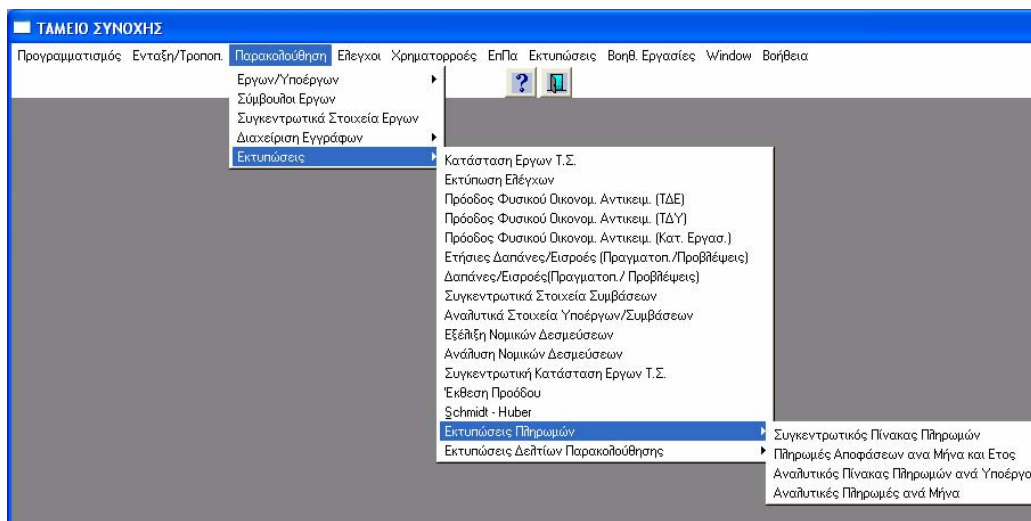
ΤΑΜΕΙΟ ΣΥΝΟΧΗΣ

Προγραμματισμός Ενταξη/Τροποπ. Παρακολούθηση Ελεγχοι Χρηματορροές ΕπΠα Εκτυπώσεις Βοηθ. Εργασίες Window Βοήθεια

Εργων/Υποέργων
Σύμβουλοι Εργων
Συγκεντρωτικά Στοιχεία Εργων
Διαχείριση Εγγράφων
Εκτυπώσεις

Κατάσταση Εργων Τ.Σ.
Εκτύπωση Ελέγχων
Πρόοδος Φυσικού Οικονομ. Αντικειμ. (ΤΔΕ)
Πρόοδος Φυσικού Οικονομ. Αντικειμ. (ΤΔΥ)
Πρόοδος Φυσικού Οικονομ. Αντικειμ. (Κατ. Εργασ.)
Ετήσιες Δαπάνες/Εισροές (Πραγματοπ./Προβλέψεις)
Δαπάνες/Εισροές(Πραγματοπ./ Προβλέψεις)
Συγκεντρωτικά Στοιχεία Συμβάσεων
Αναλυτικά Στοιχεία Υποέργων/Συμβάσεων
Εξέλιξη Νομικών Δεσμεύσεων
Ανάλυση Νομικών Δεσμεύσεων
Συγκεντρωτική Κατάσταση Εργων Τ.Σ.
Έκθεση Προόδου
Schmidt - Huber
Εκτυπώσεις Πληρωμών
Εκτυπώσεις Δελτίων Παρακολούθησης

Συγκεντρωτικός Πίνακας Πληρωμών
Πληρωμές Αποφάσεων ανα Μήνα και Ετος
Αναλυτικός Πίνακας Πληρωμών ανά Υποέργο
Αναλυτικές Πληρωμές ανά Μήνα